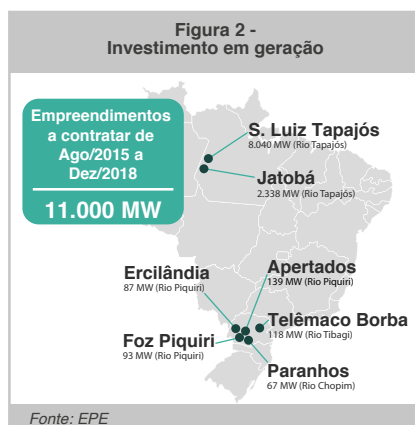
Figura 2 -
Investimento em geração

Empreendimentos a contratar de Ago/2015 a Dez/2018

11.000 MW

S. Luiz Tapajós
8.040 MW (Rio Tapajós)

Jatobá
2.338 MW (Rio Tapajós)

Ercilândia
87 MW (Rio Piquiri)

Apertados
139 MW (Rio Piquiri)

Telêmaco Borba
118 MW (Rio Tibagi)

Foz Piquiri
93 MW (Rio Piquiri)

Paranhos
67 MW (Rio Chopim)

Fonte: EPE